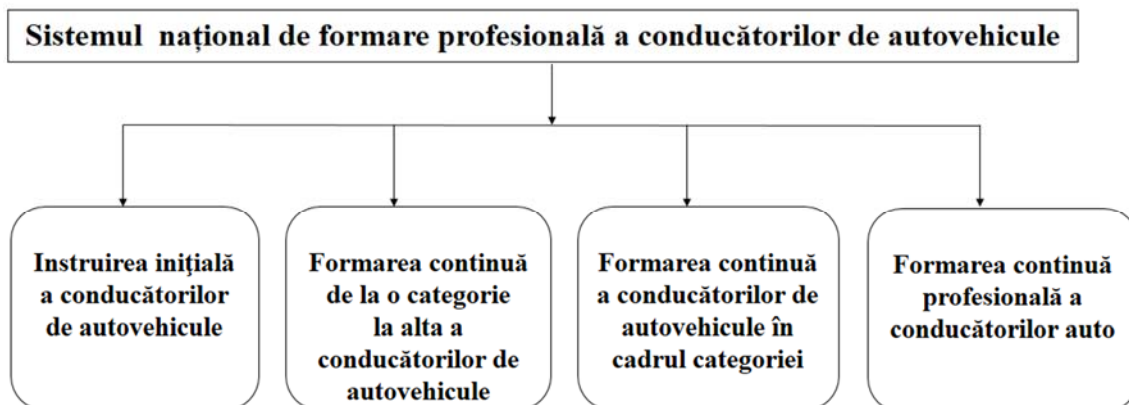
Sistemul național de formare profesională a conducătorilor de autovehicule

Instruirea inițială a conducătorilor de autovehicule

Formarea continuă de la o categorie la alta a conducătorilor de autovehicule

Formarea continuă a conducătorilor de autovehicule în cadrul categoriei

Formarea continuă profesională a conducătorilor auto